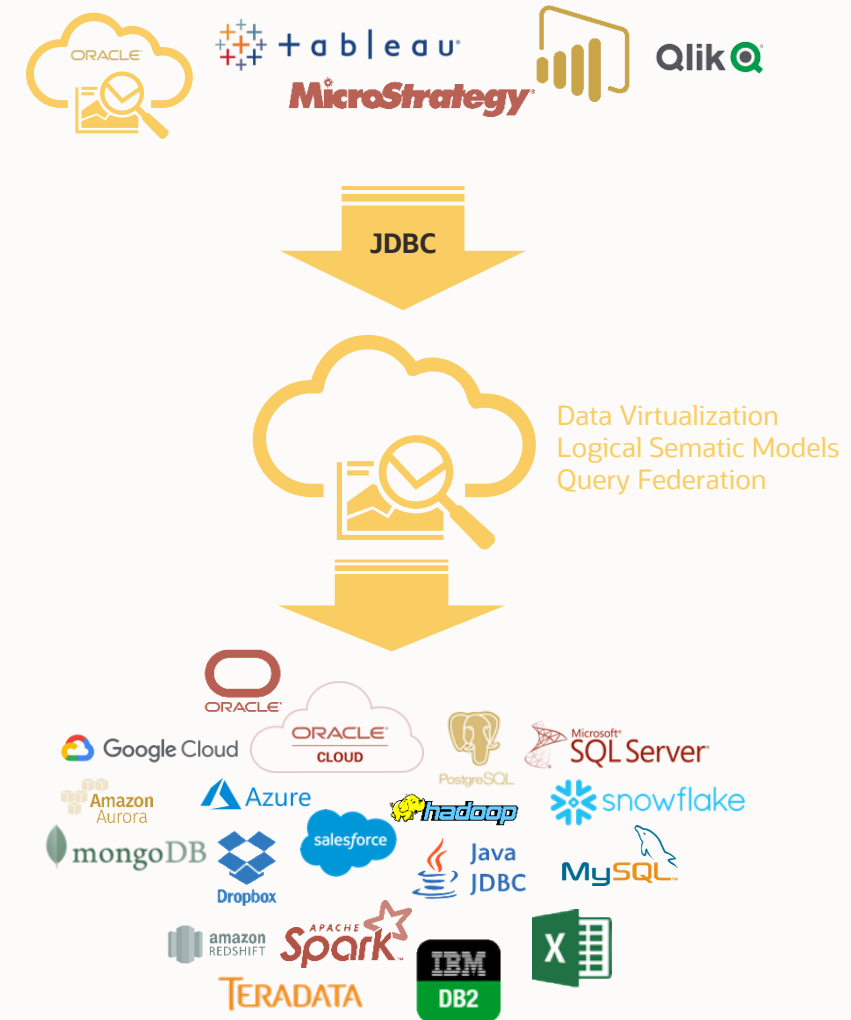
ORACLE
+ a b | e a u
MicroStrategy
Qlik

JDBC

Data Virtualization
Logical Sematic Models
Query Federation

ORACLE
ORACLE
CLOUD
Google Cloud
PostgreSQL
Microsoft SQL Server
Amazon Aurora
Azure
hadoop
snowflake
mongoDB
Dropbox
salesforce
Java JDBC
MySQL
amazon REDSHIFT
APACHE Spark
IBM DB2
X
TERADATA